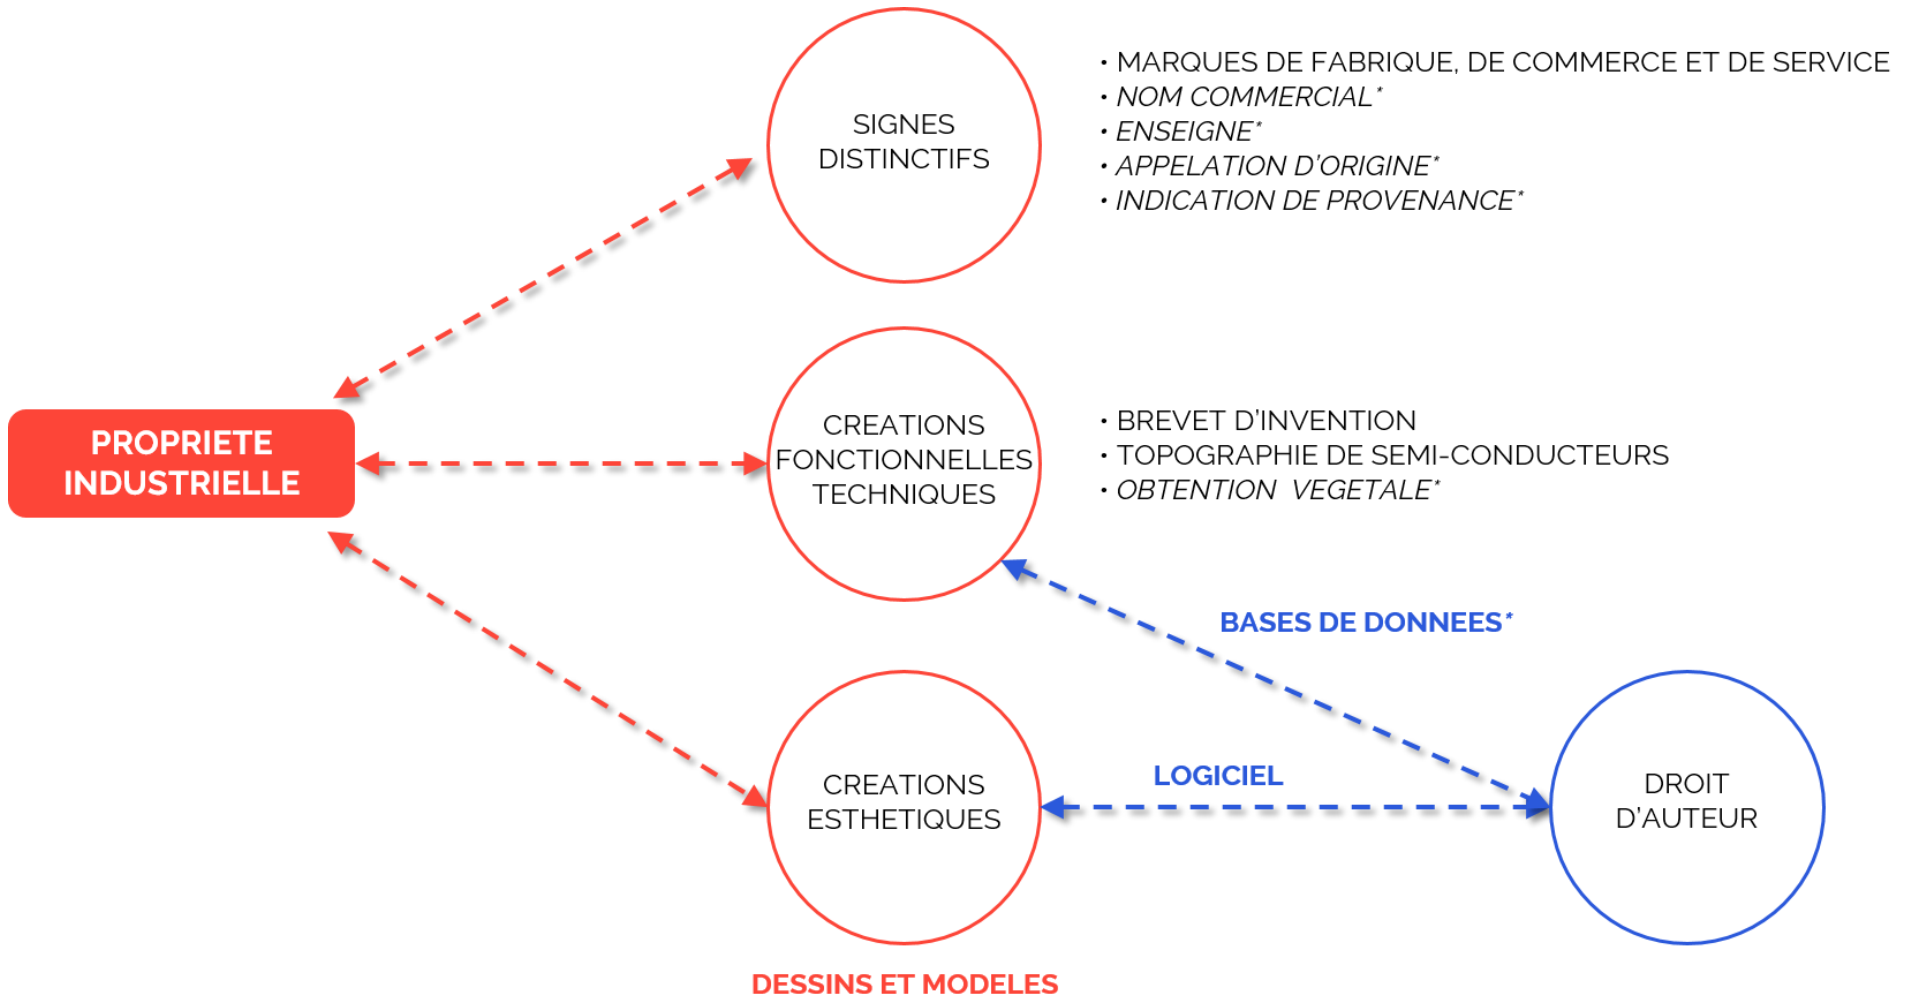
SIGNES DISTINCTIFS

• MARQUES DE FABRIQUE, DE COMMERCE ET DE SERVICE
• NOM COMMERCIAL*
• ENSEIGNE*
• APPELATION D'ORIGINE*
• INDICATION DE PROVENANCE*

PROPRIETE INDUSTRIELLE

CREATIONS FONCTIONNELLES TECHNIQUES

• BREVET D'INVENTION
• TOPOGRAPHIE DE SEMI-CONDUCTEURS
• OBTENTION VEGETALE*

BASES DE DONNEES*

CREATIONS ESTHETIQUES

LOGICIEL

DROIT D'AUTEUR

DESSINS ET MODELES